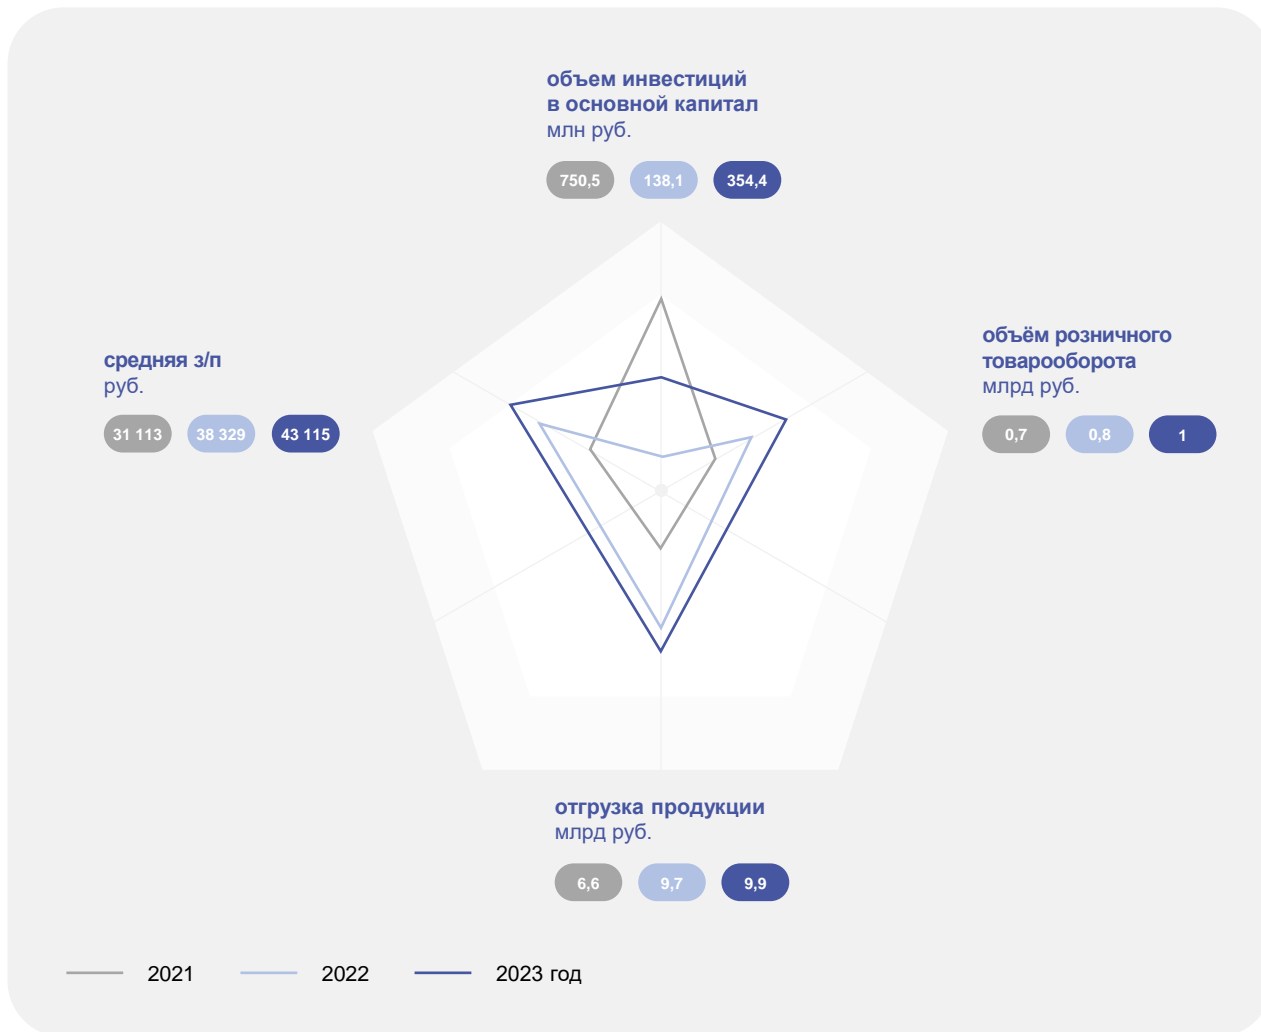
объем инвестиций в основной капитал
млн руб.

750,5 138,1 354,4

средняя з/п
руб.

31 113 38 329 43 115

объём розничного товарооборота
млрд руб.

0,7 0,8 1

отгрузка продукции
млрд руб.

6,6 9,7 9,9

2021 2022 2023 год